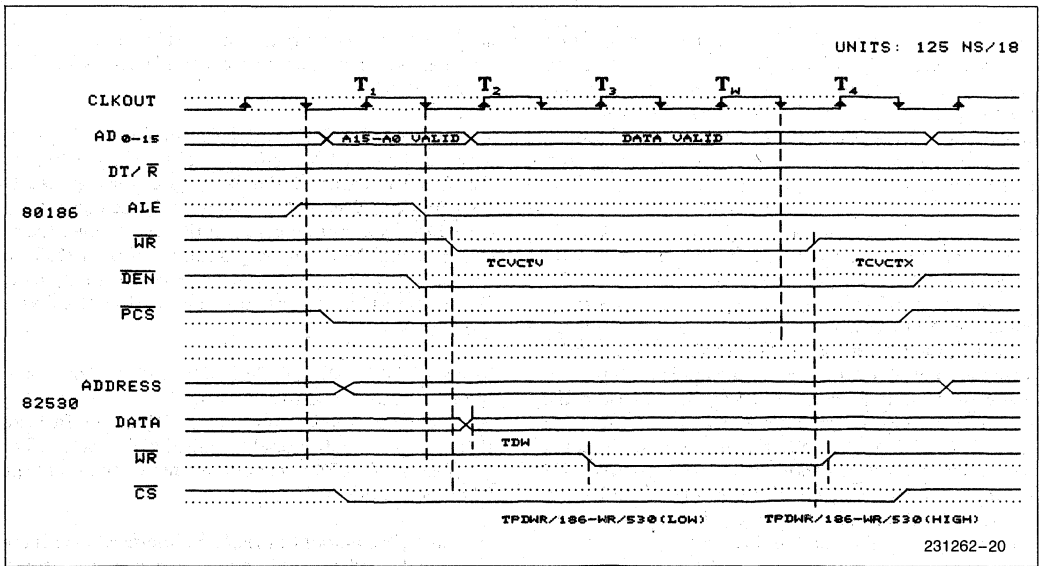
UNITS: 125 NS/18

CLKOUT

$T_1$ $T_2$ $T_3$ $T_W$ $T_4$

$AD_{0-15}$

A15-A0 VALID

DATA VALID

$DT/\overline{R}$

80186

ALE

$\overline{WR}$

TCVCTV

TCVCTX

$\overline{DEN}$

$\overline{PCS}$

ADDRESS

82530

DATA

TDW

$\overline{WR}$

$\overline{CS}$

TPDWR/186-WR/530(LOW)

TPDWR/186-WR/530(HIGH)

231262-20